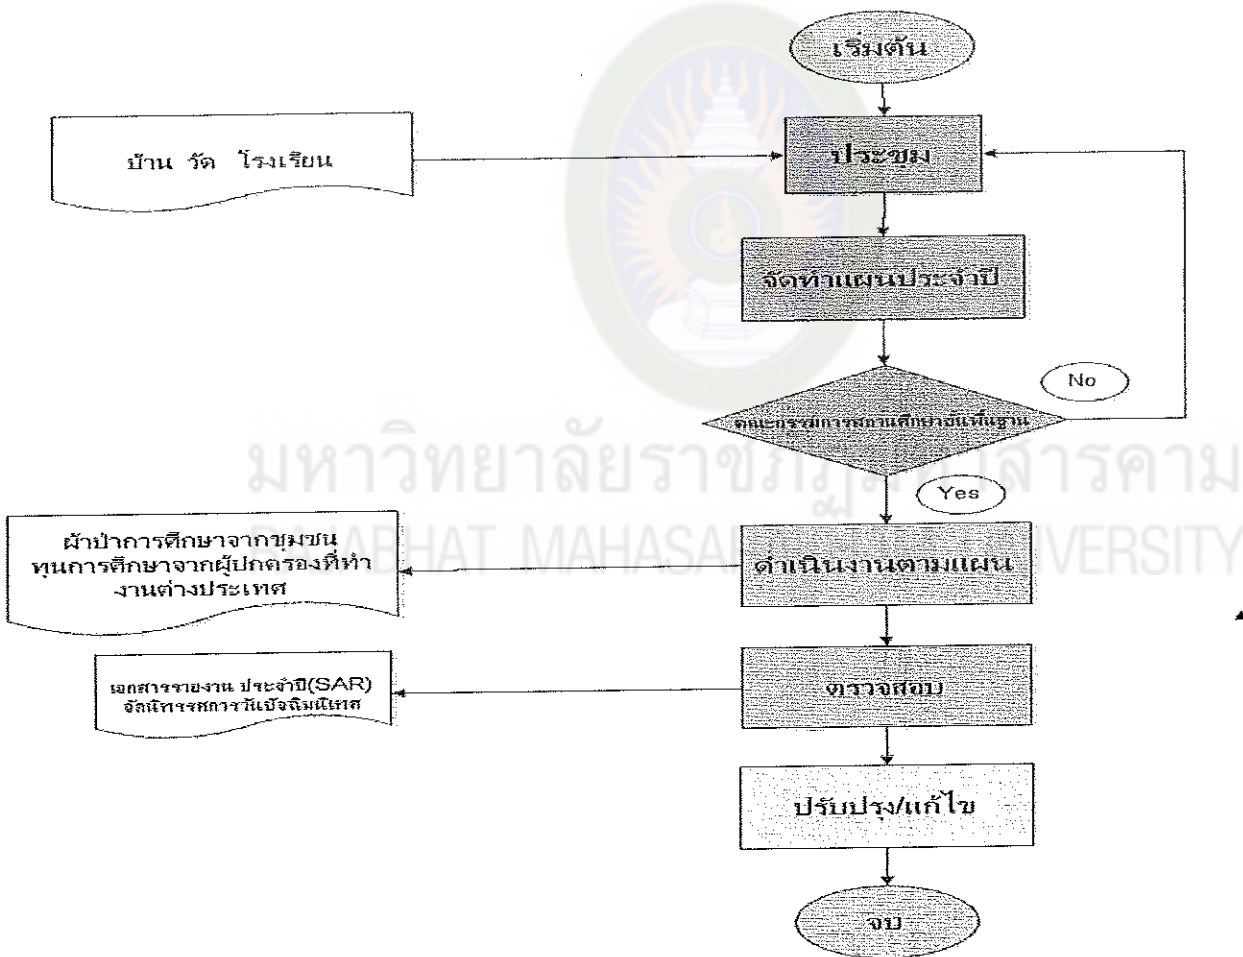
เริ่มต้น

บ้าน วัด โรงเรียน

ประชุม

จัดทำแผนประจำปี

No

คณะกรรมการสถานศึกษาขั้นพื้นฐาน

มหาวิทยาลัยราชภัฏมหาสารคาม
RAJABHAT MAHASARAKHAM UNIVERSITY

Yes

ผ้าป่าการศึกษาจากชุมชน ทุนการศึกษาจากผู้ปกครองที่ทำงานต่างประเทศ

ดำเนินงานตามแผน

เอกสารรายงาน ประจำปี(SAR) จัดนิทรรศการวันเปิดนิมนิเทศ

ตรวจสอบ

ปรับปรุง/แก้ไข

จบ